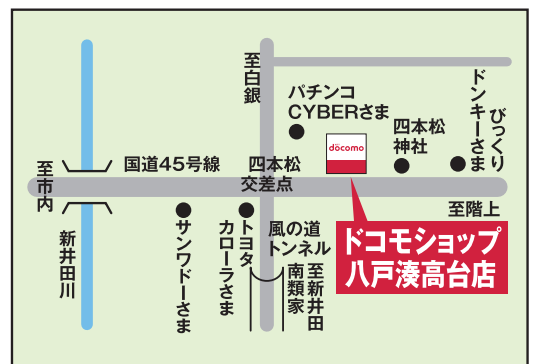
至白銀

パチンコ CYBERさま

docomo

四本松神社

ドンキーさま

びっくりさま

至市内

国道45号線

四本松交差点

至階上

新井田川

サンワドーさま

トヨタカローラさま

風の道トンネル

至新井田

南類家

ドコモショップ八戸湊高台店